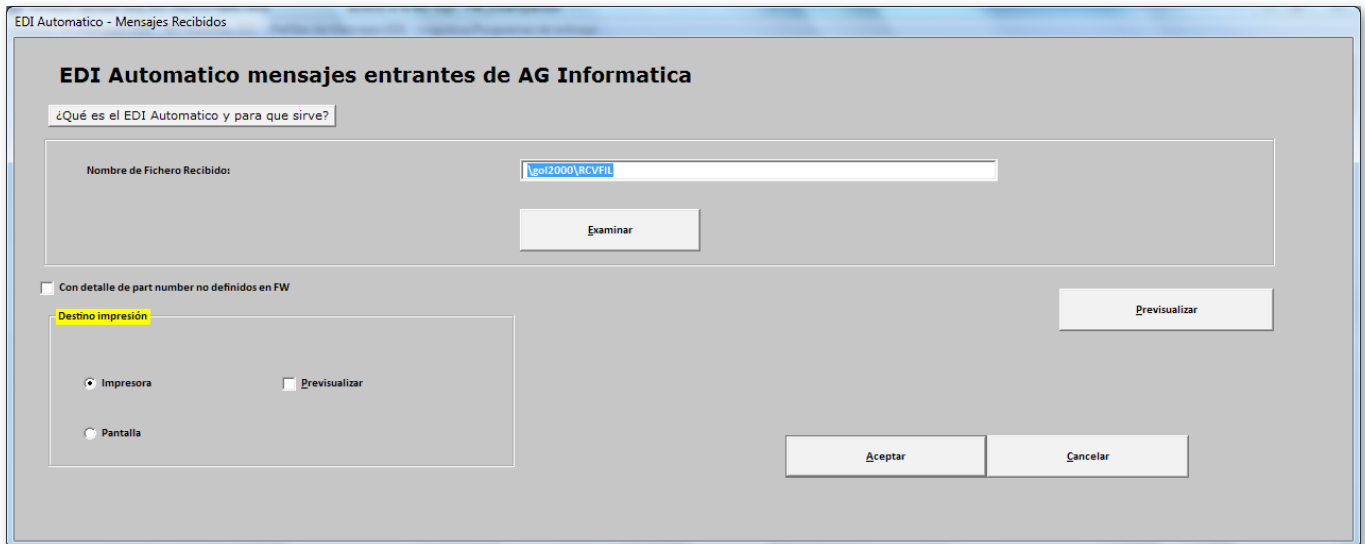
EDI Automatico - Mensajes Recibidos

EDI Automatico mensajes entrantes de AG Informatica

¿Qué es el EDI Automatico y para que sirve?

Nombre de Fichero Recibido:

\gol2000\RCVFIL

Examinar

Con detalle de part number no definidos en FW

Previsualizar

Destino impresión

Impresora

Previsualizar

Pantalla

Aceptar

Cancelar